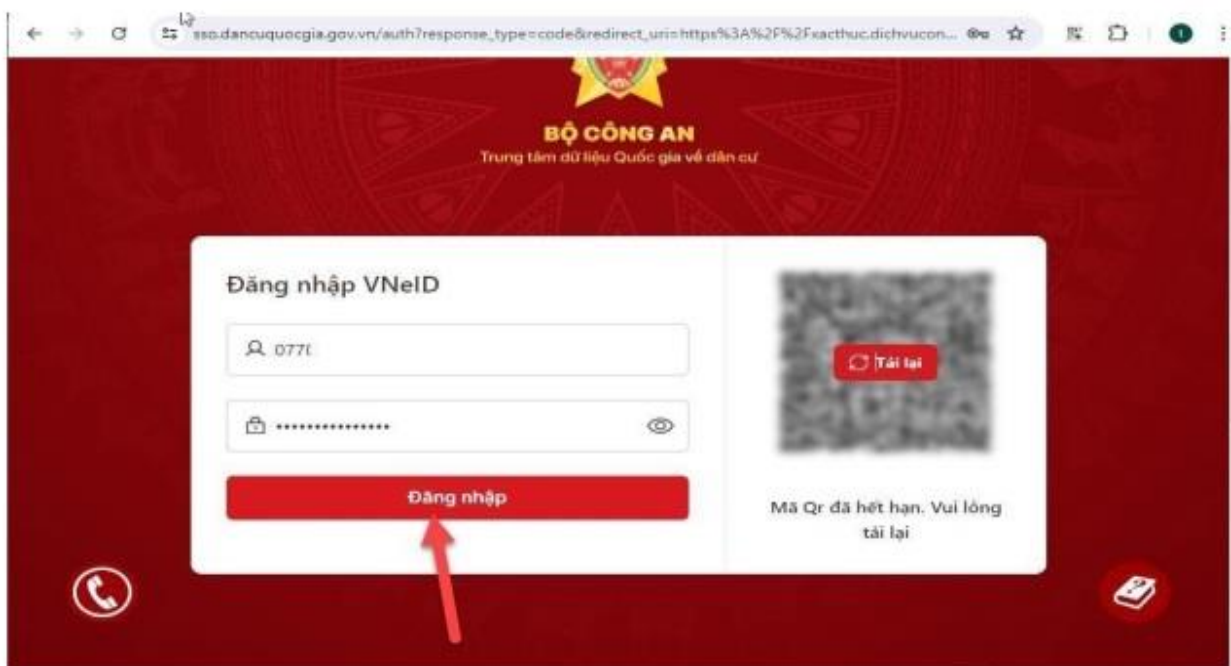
sso.dancuquocgia.gov.vn/auth?response_type=code&redirect_uri=https%3A%2F%2Fxacthuc.dichvucon...

BỘ CÔNG AN
Trung tâm dữ liệu Quốc gia về dân cư

Đăng nhập VNeID

0770

••••••••••••••••

Đăng nhập

Tải lại

Mã Qr đã hết hạn. Vui lòng tải lại